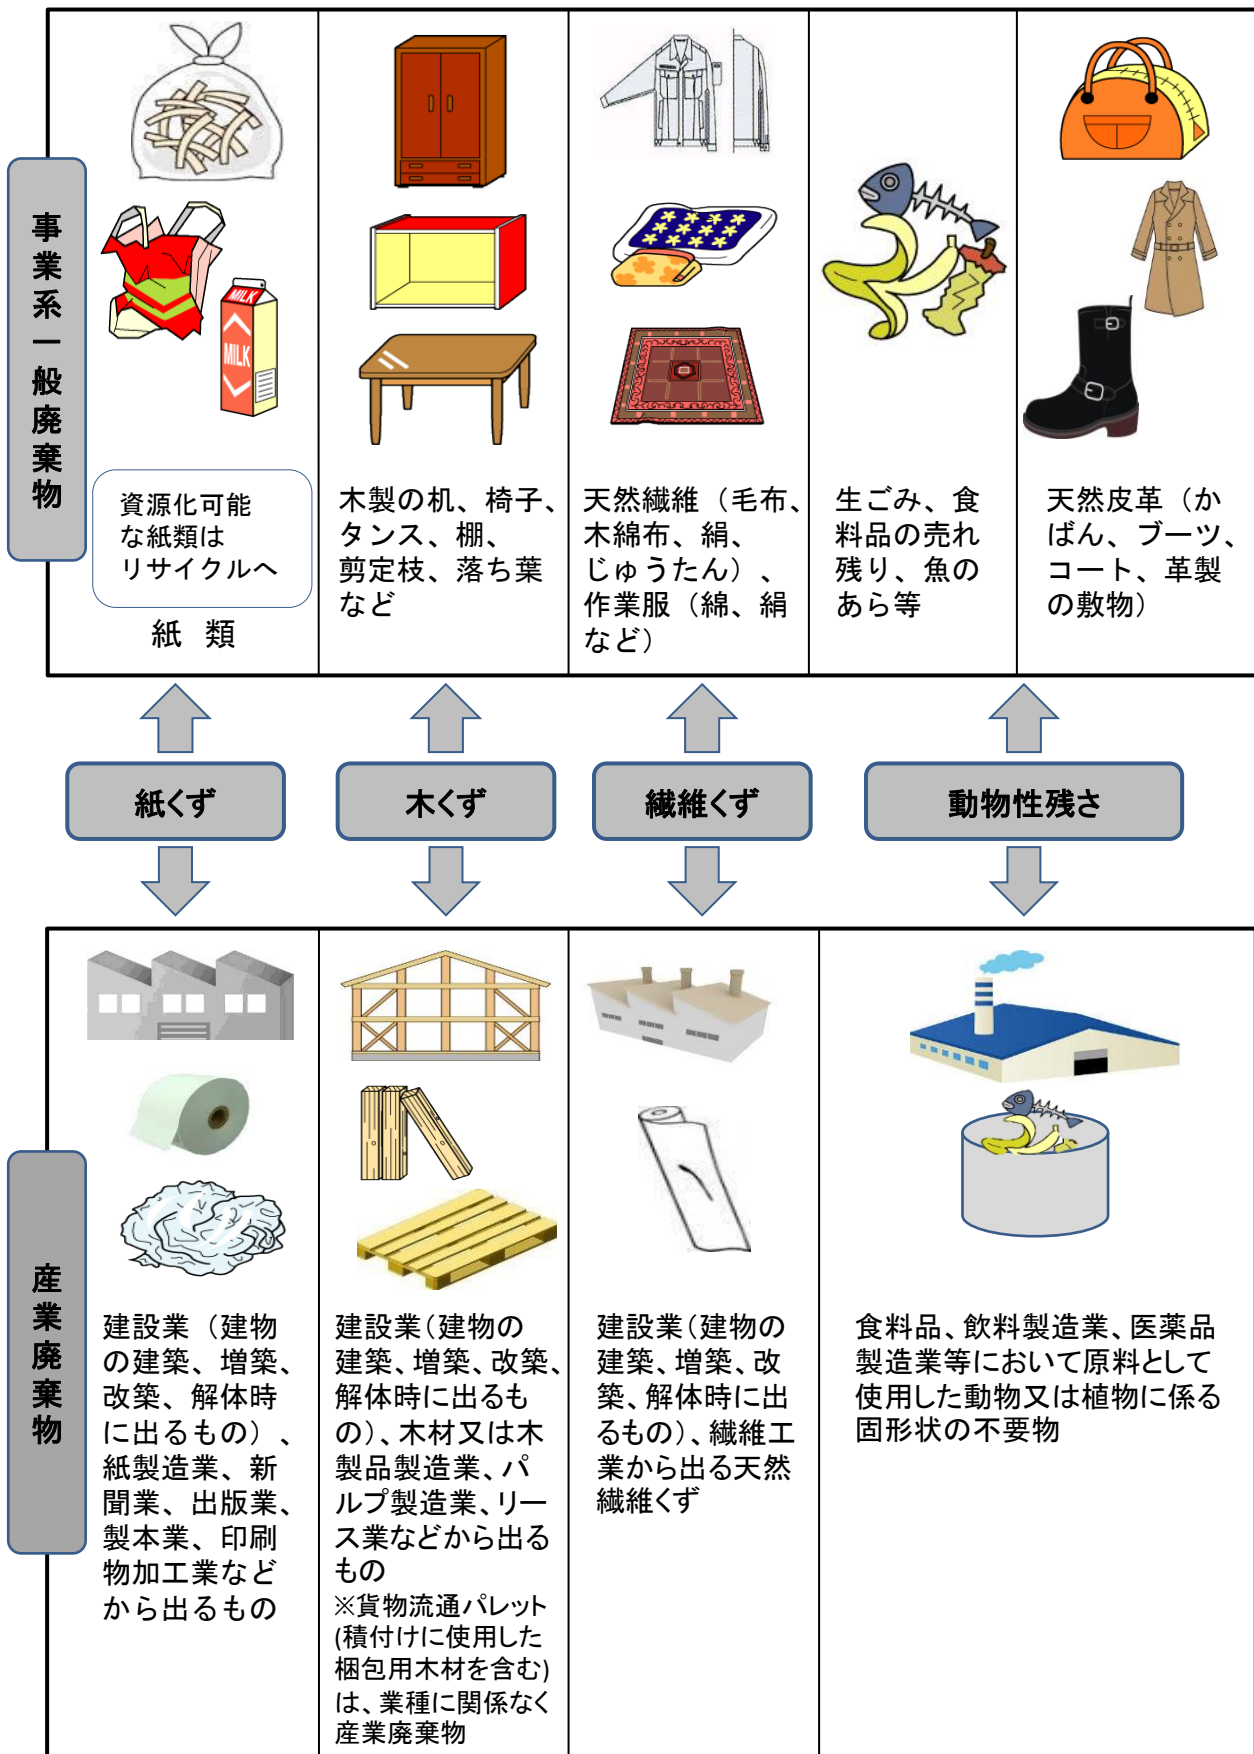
事業系一般廃棄物

MILK
MILK

資源化可能な紙類はリサイクルへ

紙 類

木製の机、椅子、タンス、棚、剪定枝、落ち葉など

天然繊維（毛布、木綿布、絹、じゅうたん）、作業服（綿、絹など）

生ごみ、食料品の売れ残り、魚のあら等

天然皮革（かばん、ブーツ、コート、革製の敷物）

紙くず

木くず

繊維くず

動物性残さ

産業廃棄物

建設業（建物の建築、増築、改築、解体時に出るもの）、紙製造業、新聞業、出版業、製本業、印刷物加工業などから出るもの

建設業(建物の建築、増築、改築、解体時に出るもの)、木材又は木製品製造業、パルプ製造業、リース業などから出るもの
※貨物流通パレット(積付けに使用した梱包用木材を含む)は、業種に関係なく産業廃棄物

建設業(建物の建築、増築、改築、解体時に出るもの)、繊維工業から出る天然繊維くず

食料品、飲料製造業、医薬品製造業等において原料として使用した動物又は植物に係る固形状の不要物